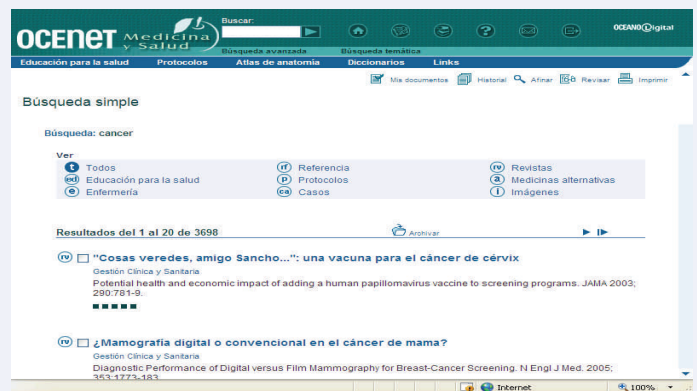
OCENET Medicina y Salud

Buscar:

Búsqueda avanzada

Búsqueda temática

OCEANO Digital

Educación para la salud

Protocolos

Atlas de anatomía

Diccionarios

Links

Mis documentos

Historial

Afinar

Revisar

Imprimir

Búsqueda simple

Búsqueda: cancer

Ver

t Todos

rf Referencia

rv Revistas

ed Educación para la salud

p Protocolos

a Medicinas alternativas

e Enfermería

ca Casos

i Imágenes

Resultados del 1 al 20 de 3698

Archivar

rv "Cosas veredes, amigo Sancho...": una vacuna para el cáncer de cérvix

Gestión Clínica y Sanitaria

Potential health and economic impact of adding a human papillomavirus vaccine to screening programs. JAMA 2003; 290:781-9.

rv ¿Mamografía digital o convencional en el cáncer de mama?

Gestión Clínica y Sanitaria

Diagnostic Performance of Digital versus Film Mammography for Breast-Cancer Screening. N Engl J Med. 2005; 353:1773-183

Internet

100%